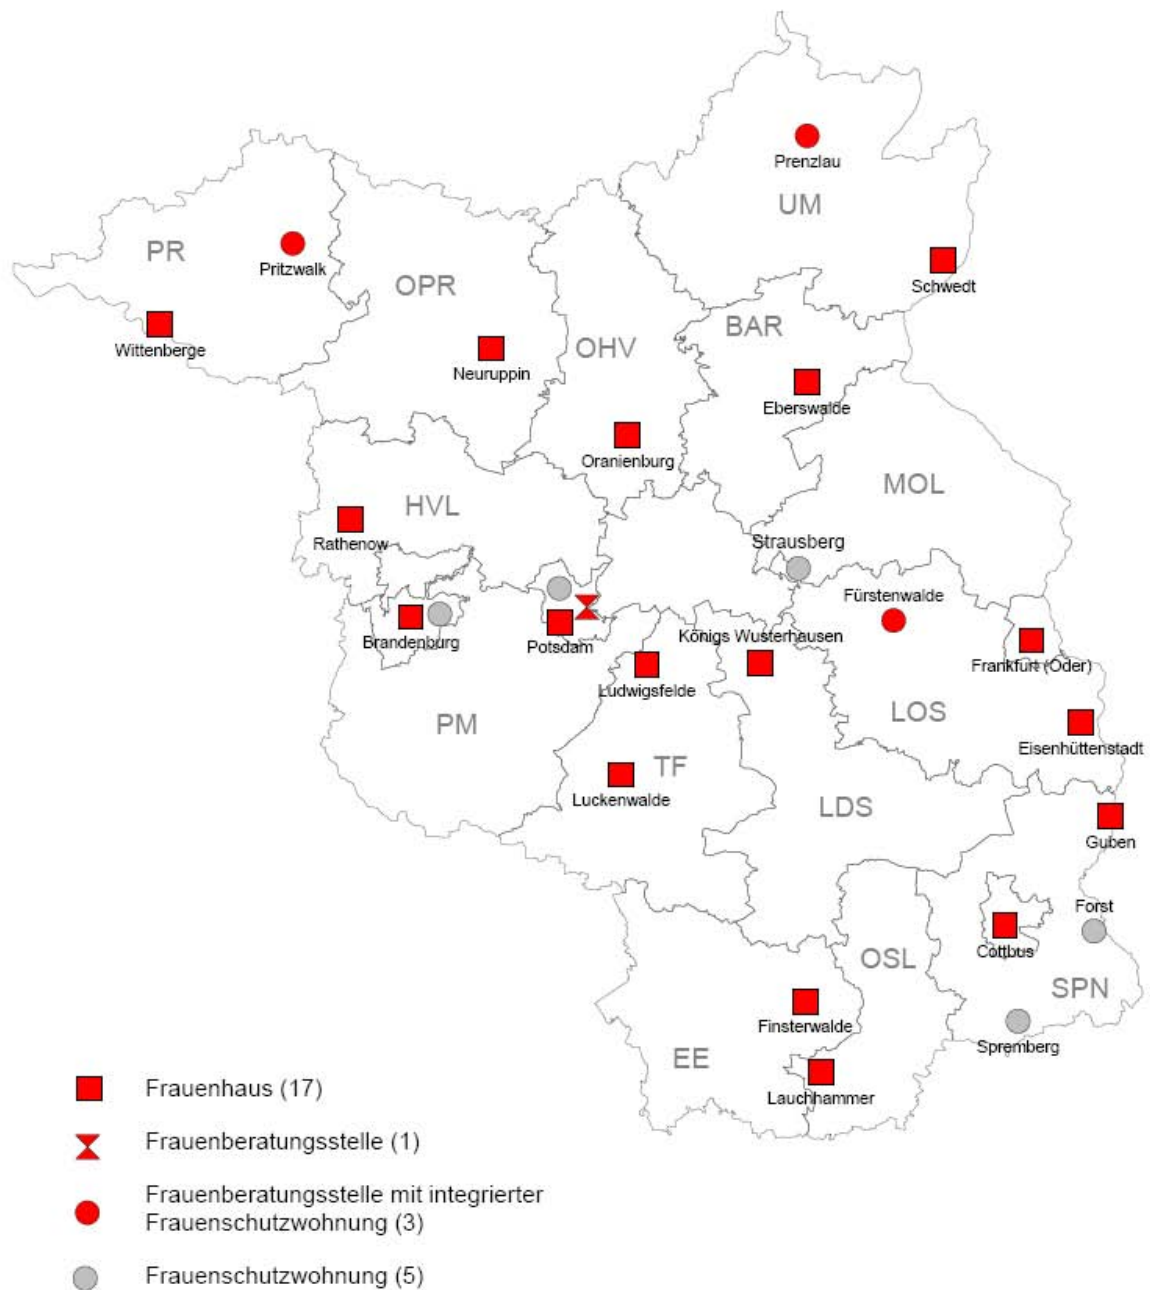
Prenzlau
UM
PR
Pritzwalk
OPR
Schwedt
Wittenberge
BAR
OHV
Neuruppin
Eberswalde
Oranienburg
MOL
HVL
Rathenow
Strausberg
Fürstenwalde
Brandenburg
Potsdam
Königs Wusterhausen
Frankfurt (Oder)
Ludwigsfelde
PM
LOS
Eisenhüttenstadt
TF
Luckenwalde
LDS
Guben
Forst
Cottbus
OSL
SPN
Finsterwalde
Spremberg
EE
Lauchhammer

Frauenhaus (17)
Frauenberatungsstelle (1)
Frauenberatungsstelle mit integrierter Frauenschutzwohnung (3)
Frauenschutzwohnung (5)